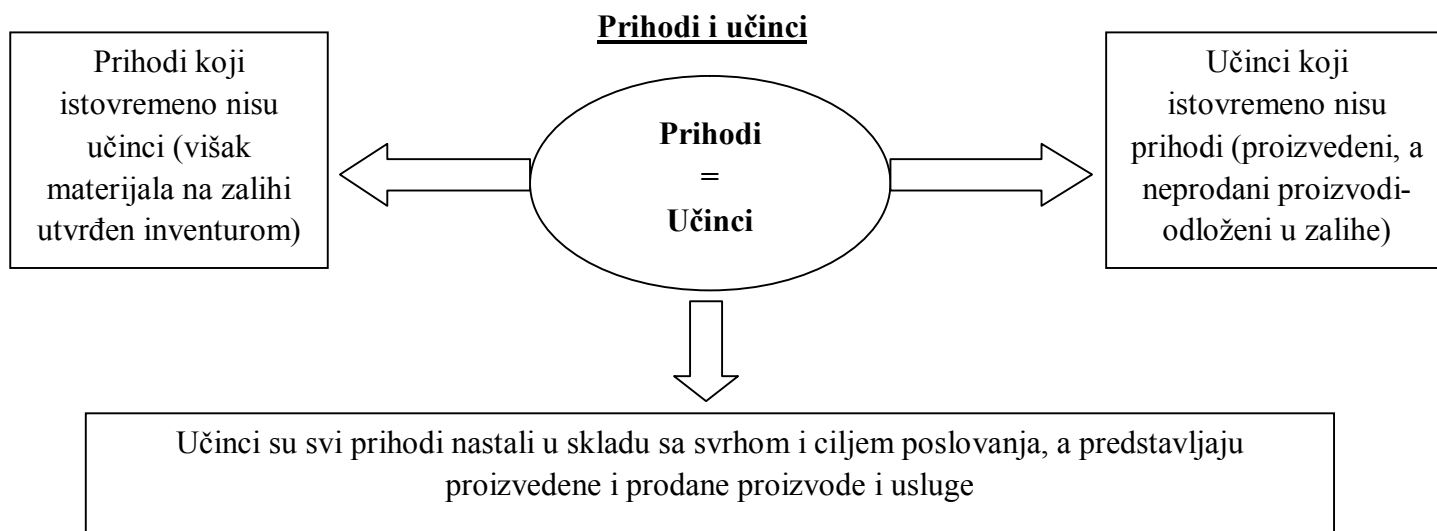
**Prihodi i učinci**

Prihodi koji istovremeno nisu učinci (višak materijala na zalihi utvrđen inventurom)

**Prihodi**
**=**
**Učinci**

Učinci koji istovremeno nisu prihodi (proizvedeni, a neprodani proizvodi-odloženi u zalihe)

Učinci su svi prihodi nastali u skladu sa svrhom i ciljem poslovanja, a predstavljaju proizvedene i prodane proizvode i usluge